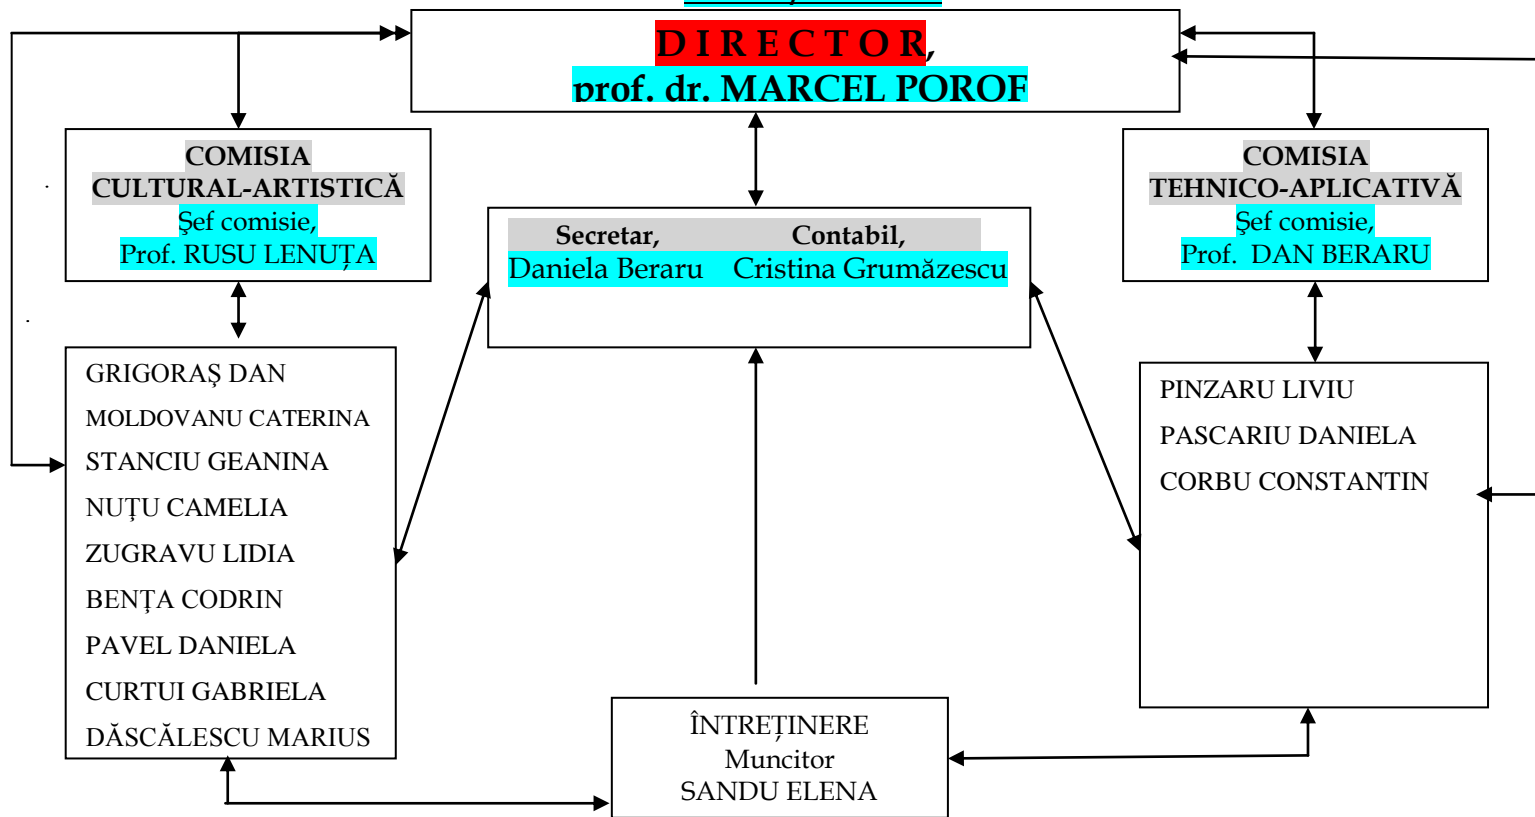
D I R E C T O R,
prof. dr. MARCEL POROF

COMISIA
CULTURAL-ARTISTICĂ
Şef comisie,
Prof. RUSU LENUȚA

Secretar, Contabil,
Daniela Beraru Cristina Grumăzescu

COMISIA
TEHNICO-APLICATIVĂ
Şef comisie,
Prof. DAN BERARU

GRIGORAŞ DAN
MOLDOVANU CATERINA
STANCIU GEANINA
NUȚU CAMELIA
ZUGRAVU LIDIA
BENȚA CODRIN
PAVEL DANIELA
CURTUI GABRIELA
DĂSCĂLESCU MARIUS

PINZARU LIVIU
PASCARIU DANIELA
CORBU CONSTANTIN

ÎNTREȚINERE
Muncitor
SANDU ELENA